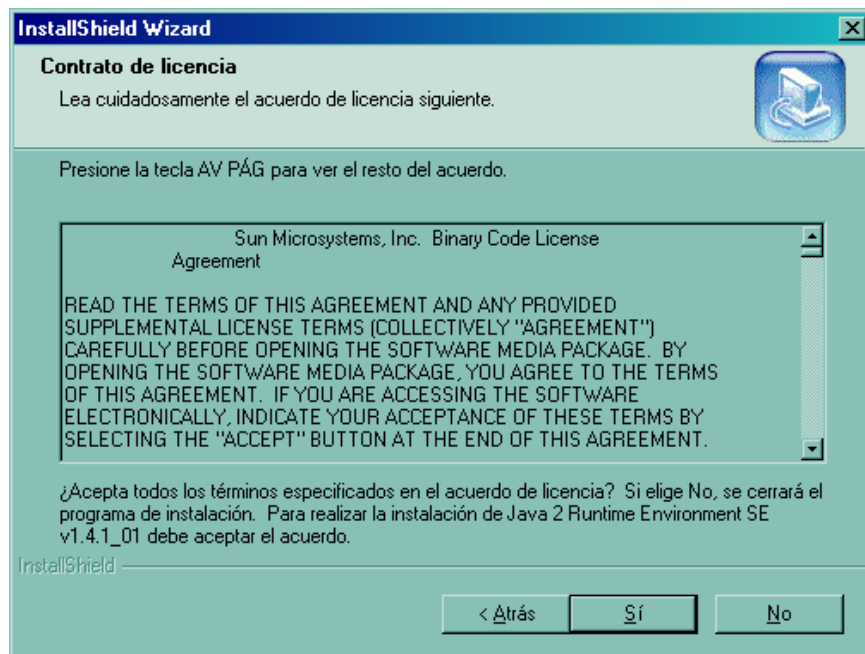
InstallShield Wizard

Contrato de licencia

Lea cuidadosamente el acuerdo de licencia siguiente.

Presione la tecla AV PÁG para ver el resto del acuerdo.

Sun Microsystems, Inc. Binary Code License Agreement

READ THE TERMS OF THIS AGREEMENT AND ANY PROVIDED SUPPLEMENTAL LICENSE TERMS (COLLECTIVELY "AGREEMENT") CAREFULLY BEFORE OPENING THE SOFTWARE MEDIA PACKAGE. BY OPENING THE SOFTWARE MEDIA PACKAGE, YOU AGREE TO THE TERMS OF THIS AGREEMENT. IF YOU ARE ACCESSING THE SOFTWARE ELECTRONICALLY, INDICATE YOUR ACCEPTANCE OF THESE TERMS BY SELECTING THE "ACCEPT" BUTTON AT THE END OF THIS AGREEMENT.

¿Acepta todos los términos especificados en el acuerdo de licencia? Si elige No, se cerrará el programa de instalación. Para realizar la instalación de Java 2 Runtime Environment SE v1.4.1_01 debe aceptar el acuerdo.

InstallShield

< Atrás

Sí

No